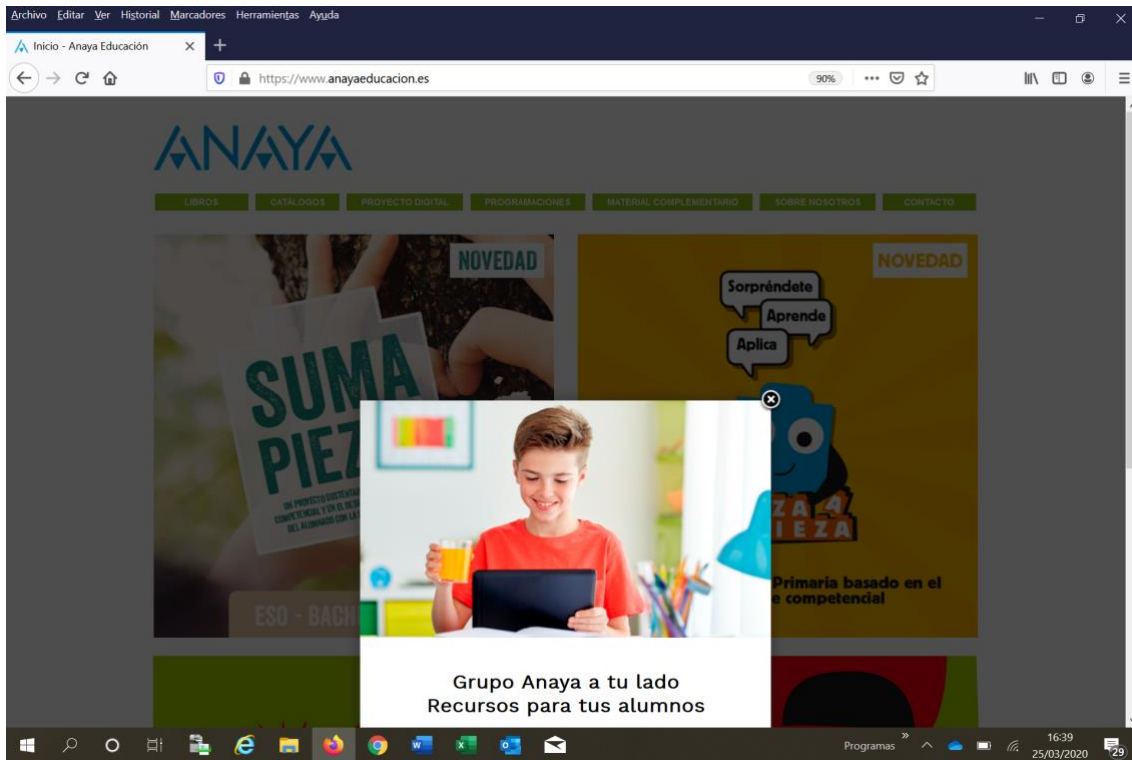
Archivo Editar Ver Historial Marcadores Herramientas Ayuda

Inicio - Anaya Educación

https://www.anayaeducacion.es

90%

ANAYA

LIBROS CATÁLOGOS PROYECTO DIGITAL PROGRAMACIONES MATERIAL COMPLEMENTARIO SOBRE NOSOTROS CONTACTO

NOVEDAD

SUMA PIEZ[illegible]

UN PROYECTO SOSTENIBLE, COMPETENCIAL Y EN EL QUE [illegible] DEL ALUMNADO CON LA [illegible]

ESO - BACH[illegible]

NOVEDAD

Sorpréndete

Aprende

Aplica

ZA 4 IEZA

Primaria basado en el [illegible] competencial

Grupo Anaya a tu lado
Recursos para tus alumnos

Programas

16:39
25/03/2020

29